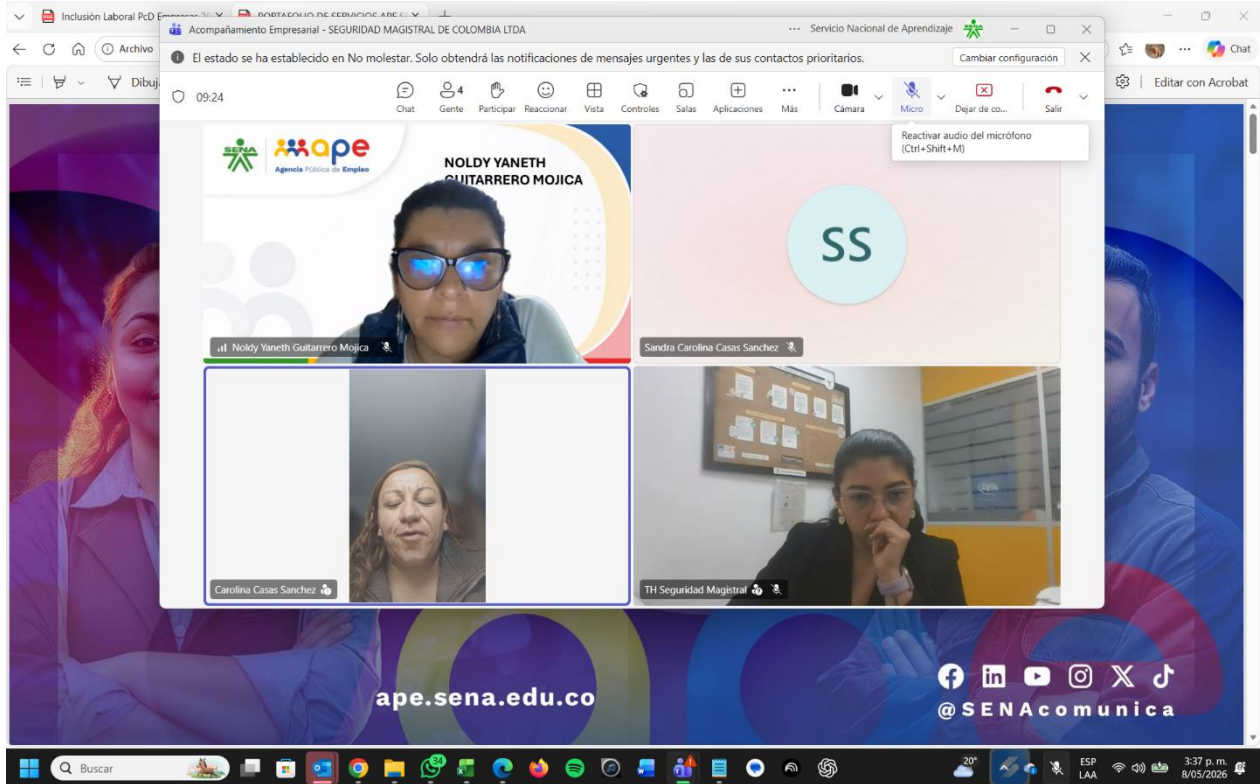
Inclusión Laboral PcD Empresas 20 ×
PORTAFOLIO DE SERVICIOS APE ×
Archivo
Dibuj
Chat
Editar con Acrobat

Acompañamiento Empresarial - SEGURIDAD MAGISTRAL DE COLOMBIA LTDA
··· Servicio Nacional de Aprendizaje
El estado se ha establecido en No molestar. Solo obtendrá las notificaciones de mensajes urgentes y las de sus contactos prioritarios.
Cambiar configuración
09:24
Chat
Gente 4
Participar
Reaccionar
Vista
Controles
Salas
Aplicaciones
Más
Cámara
Micro
Dejar de co...
Salir
Reactivar audio del micrófono (Ctrl+Shift+M)

SENA
ape
Agencia Pública de Empleo
NOLDY YANETH GUITARRERO MOJICA
Noldy Yaneth Guitarrero Mojica
SS
Sandra Carolina Casas Sanchez
Carolina Casas Sanchez
TH Seguridad Magistral

ape.sena.edu.co
@SENAcomunica

Buscar
20°
ESP LAA
3:37 p. m.
8/05/2026